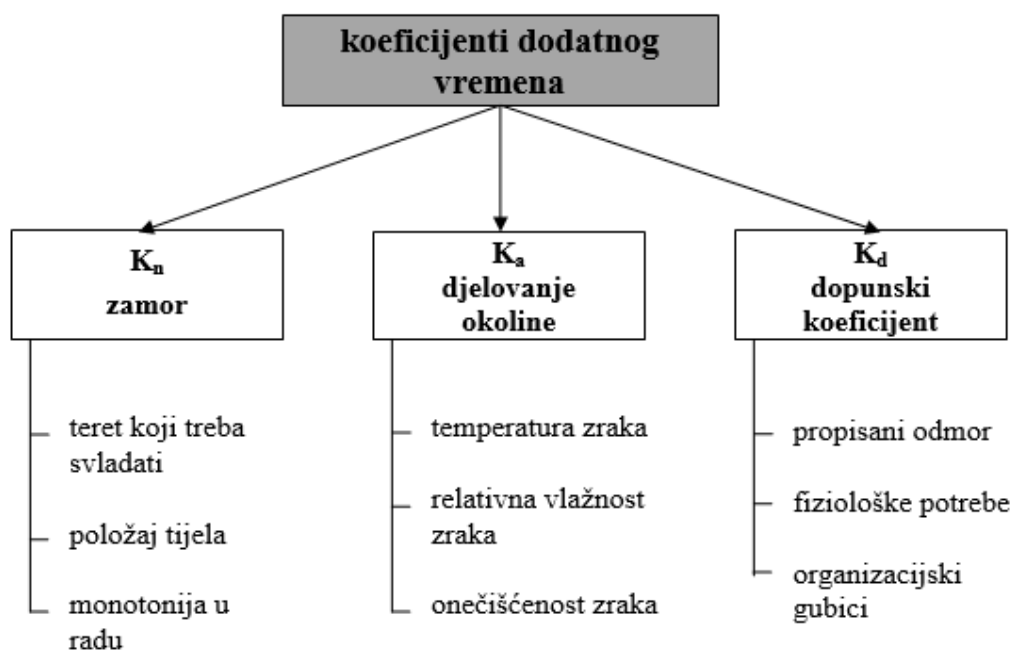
koeficijenti dodatnog vremena

$K_n$
zamor

teret koji treba svladati

položaj tijela

monotonija u radu

$K_a$
djelovanje okoline

temperatura zraka

relativna vlažnost zraka

onečišćenost zraka

$K_d$
dopunski koeficijent

propisani odmor

fiziološke potrebe

organizacijski gubici